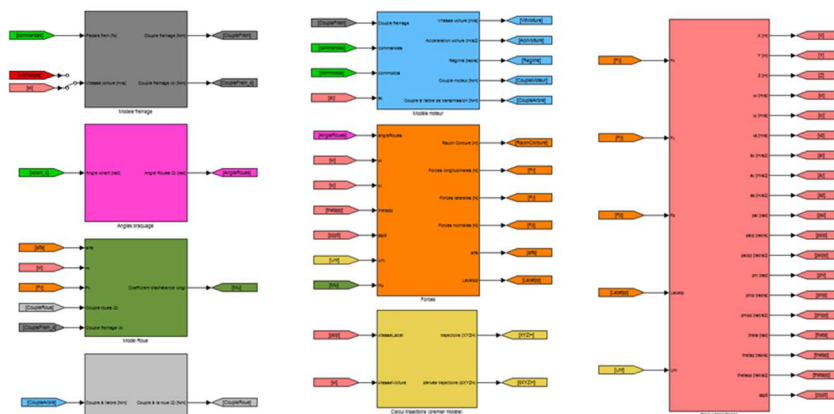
[commande]
Pedale frein [%]
Couple freinage [Nm]
[CoupleFrein]
[Vvoiture]
[w]
Vitesse voiture [m/s]
Couple freinage (ij) [Nm]
[CoupleFrein_ij]
Modele freinage

[volant_0]
Angle volant [rad]
Angle Roues (ij) [rad]
[AngleRoues]
Angles braquage

[alfa]
alfa
[w]
[Fz]
Fz
Coefficient d'adherence long
[mu]
[CoupleRoue]
Couple roues (ij) [Nm]
[CoupleFrein_ij]
Couple freinage (ij)
Model Roue

[CoupleArbre]
Couple à l'arbre [Nm]
Couple à la roue (ij) [Nm]
[CoupleRoue]

[CoupleFrein]
Couple freinage
Vitesse voiture [m/s]
[Vvoiture]
[commande]
commandes
Acceleration voiture [m/s2]
[Avoiture]
[commande]
commande
Regime [tr/min]
[Regime]
Couple moteur [Nm]
[CoupleMoteur]
[w]
Couple à l'arbre de transmission [Nm]
[CoupleArbre]
Modèle moteur

[AngleRoues]
AngleRoues
Rayon Courbure [m]
[RayonCourbure]
[w]
Forces longitudinales [N]
[Fx]
[v]
Forces laterales [N]
[Fy]
[thetap]
thetap
Forces normales [N]
[Fz]
[dzpsi]
dzpsi
alfa
[alfa]
[Um]
Um
Lacetp
[Lacetp]
[Mu]
Mu
Forces

[acp]
Vitesses_local
trajectoire (XYZH)
[XYZH]
[w]
Vitesse voiture
derivée trajectoire (dXYZH)
[dXYZH]
Calcul trajectoire (premier modele)

[Fx]
Fx
[Fy]
Fy
[Fz]
Fz
[Lacetp]
Lacetp
[Um]
Um
X [m]
Y [m]
Z [m]
u [m/s]
v [m/s]
w [m/s]
au [m/s2]
av [m/s2]
aw [m/s2]
psi [rad]
psip [rad/s]
psipp [rad/s2]
phi [rad]
phip [rad/s]
phipp [rad/s2]
theta [rad]
thetap [rad/s]
thetapp [rad/s2]
dzpsi